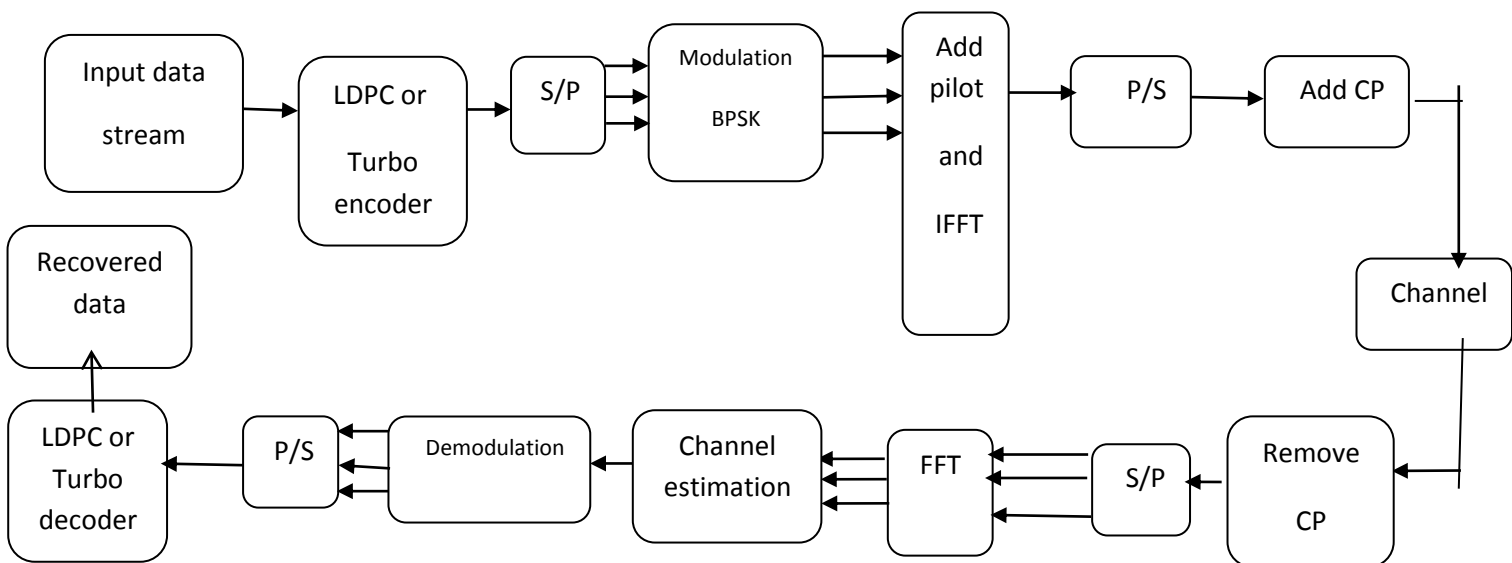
Input data stream

LDPC or Turbo encoder

S/P

Modulation

BPSK

Add pilot and IFFT

P/S

Add CP

Channel

Remove CP

S/P

FFT

Channel estimation

Demodulation

P/S

LDPC or Turbo decoder

Recovered data